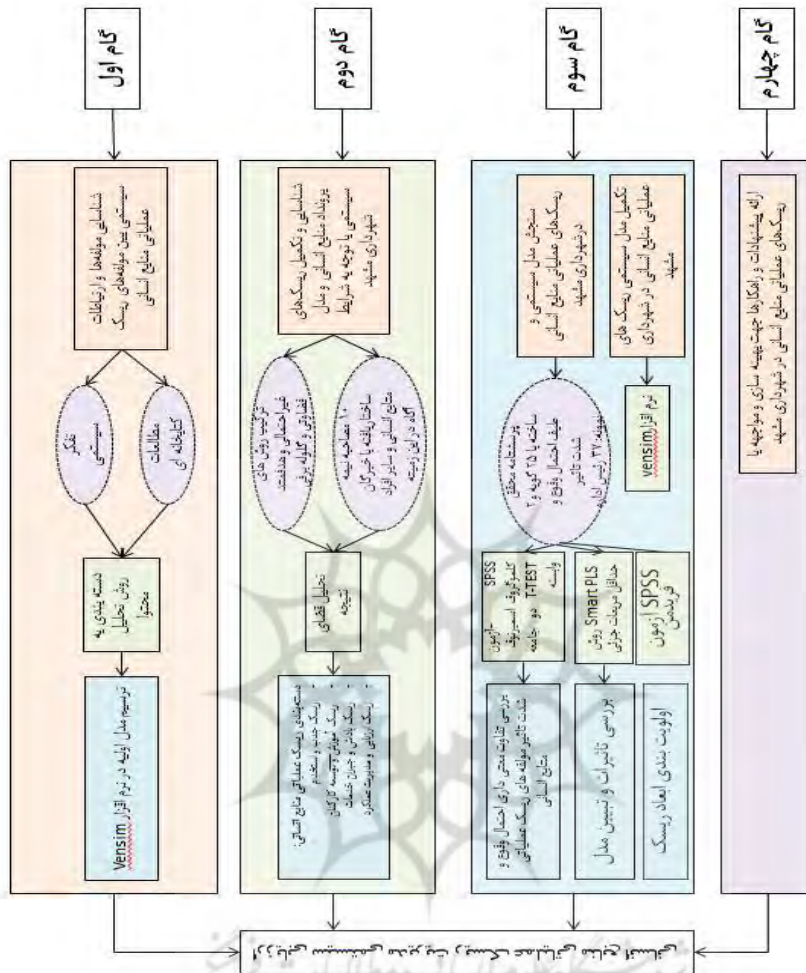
گام اول

شناسایی مولفه‌ها و ارتباطات سیستمی بین مولفه‌های ریسک عملیاتی منابع انسانی

تفکر سیستمی

مطالعات کتابخانه ای

دسته بندی به روش تحلیل محتوا

ترسیم مدل اولیه در نرم افزار Vensim

گام دوم

شناسایی و تکمیل ریسک‌های برونداد منابع انسانی و مدل سیستمی با توجه به شرایط شهرداری مشهد

ترکیب روش های غیراحتمالی و دلفی، قضاوتی و گلوله برفی

۱۰ مصاحبه نیمه ساختاریافته با خبرگان منابع انسانی و سایر افراد آگاه در این زمینه

تحلیل محتوا

دسته‌بندی ریسک عملیاتی منابع انسانی:
ریسک جذب و استخدام
ریسک آموزش و توسعه کارکنان
ریسک پاداش و جبران خدمات
ریسک ارزیابی و مدیریت عملکرد

گام سوم

سنجش مدل سیستمی و ریسک‌های عملیاتی منابع انسانی در شهرداری مشهد

تکمیل مدل سیستمی ریسک های عملیاتی منابع انسانی در شهرداری مشهد

پرسشنامه محقق ساخته با ۱۶ گویه و ۳ طیف احتمال وقوع و شدت تاثیر
نمونه ۳۷ نفر از افراد

نرم افزار vensim

آزمون SPSS کولموگروف اسمیرنوف T-TEST دو جامعه وابسته

روش Smart PLS حداقل مربعات جزئی

آزمون SPSS فریدمن

بررسی تفاوت معنی دار احتمال وقوع و شدت تاثیر مولفه های ریسک عملیاتی منابع انسانی

بررسی تاثیرات و تبیین مدل

اولویت بندی ابعاد ریسک

گام چهارم

ارائه پیشنهادات و راهکارها جهت بهینه سازی و مواجهه با ریسک‌های عملیاتی منابع انسانی در شهرداری مشهد

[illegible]